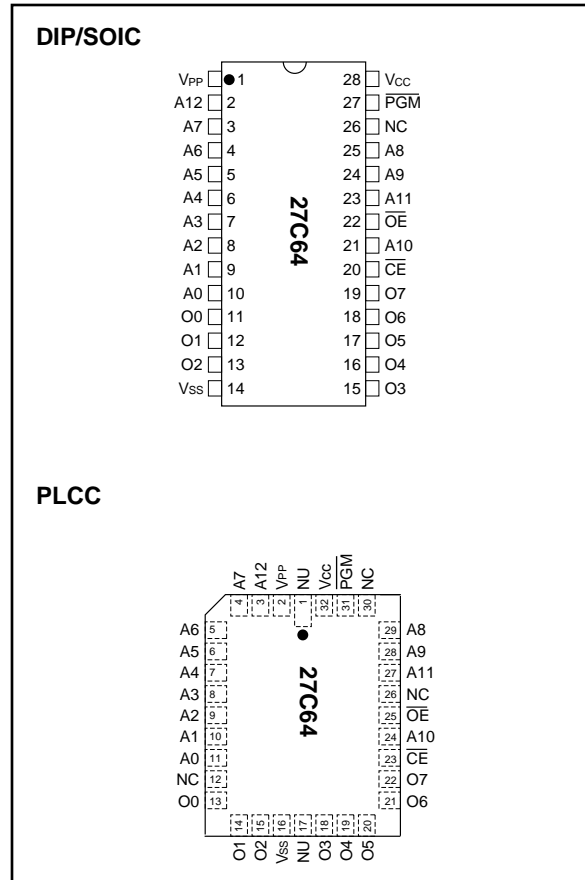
DIP/SOIC

VPP 1
A12 2
A7 3
A6 4
A5 5
A4 6
A3 7
A2 8
A1 9
A0 10
O0 11
O1 12
O2 13
VSS 14

28 VCC
27 $\overline{PGM}$
26 NC
25 A8
24 A9
23 A11
22 $\overline{OE}$
21 A10
20 $\overline{CE}$
19 O7
18 O6
17 O5
16 O4
15 O3

27C64

PLCC

A7 4
A12 3
VPP 2
NU 1
VCC 32
$\overline{PGM}$ 31
NC 30

A6 5
A5 6
A4 7
A3 8
A2 9
A1 10
A0 11
NC 12
O0 13

29 A8
28 A9
27 A11
26 NC
25 $\overline{OE}$
24 A10
23 $\overline{CE}$
22 O7
21 O6

27C64

14 O1
15 O2
16 VSS
17 NU
18 O3
19 O4
20 O5